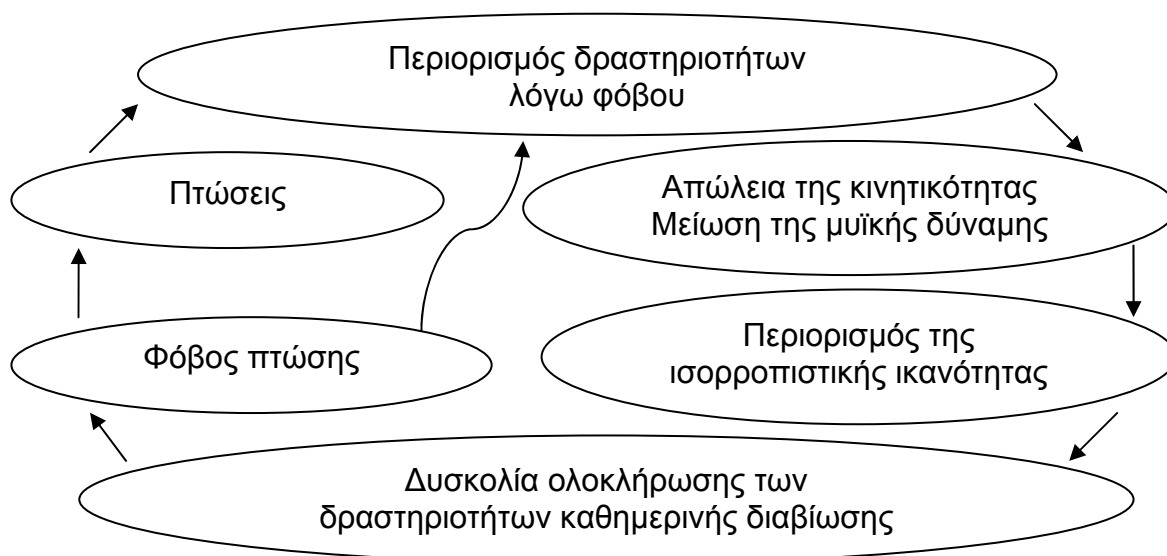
Περιορισμός δραστηριοτήτων λόγω φόβου

Απώλεια της κινητικότητας
Μείωση της μυϊκής δύναμης

Περιορισμός της ισορροπιστικής ικανότητας

Δυσκολία ολοκλήρωσης των δραστηριοτήτων καθημερινής διαβίωσης

Φόβος πτώσης

Πτώσεις